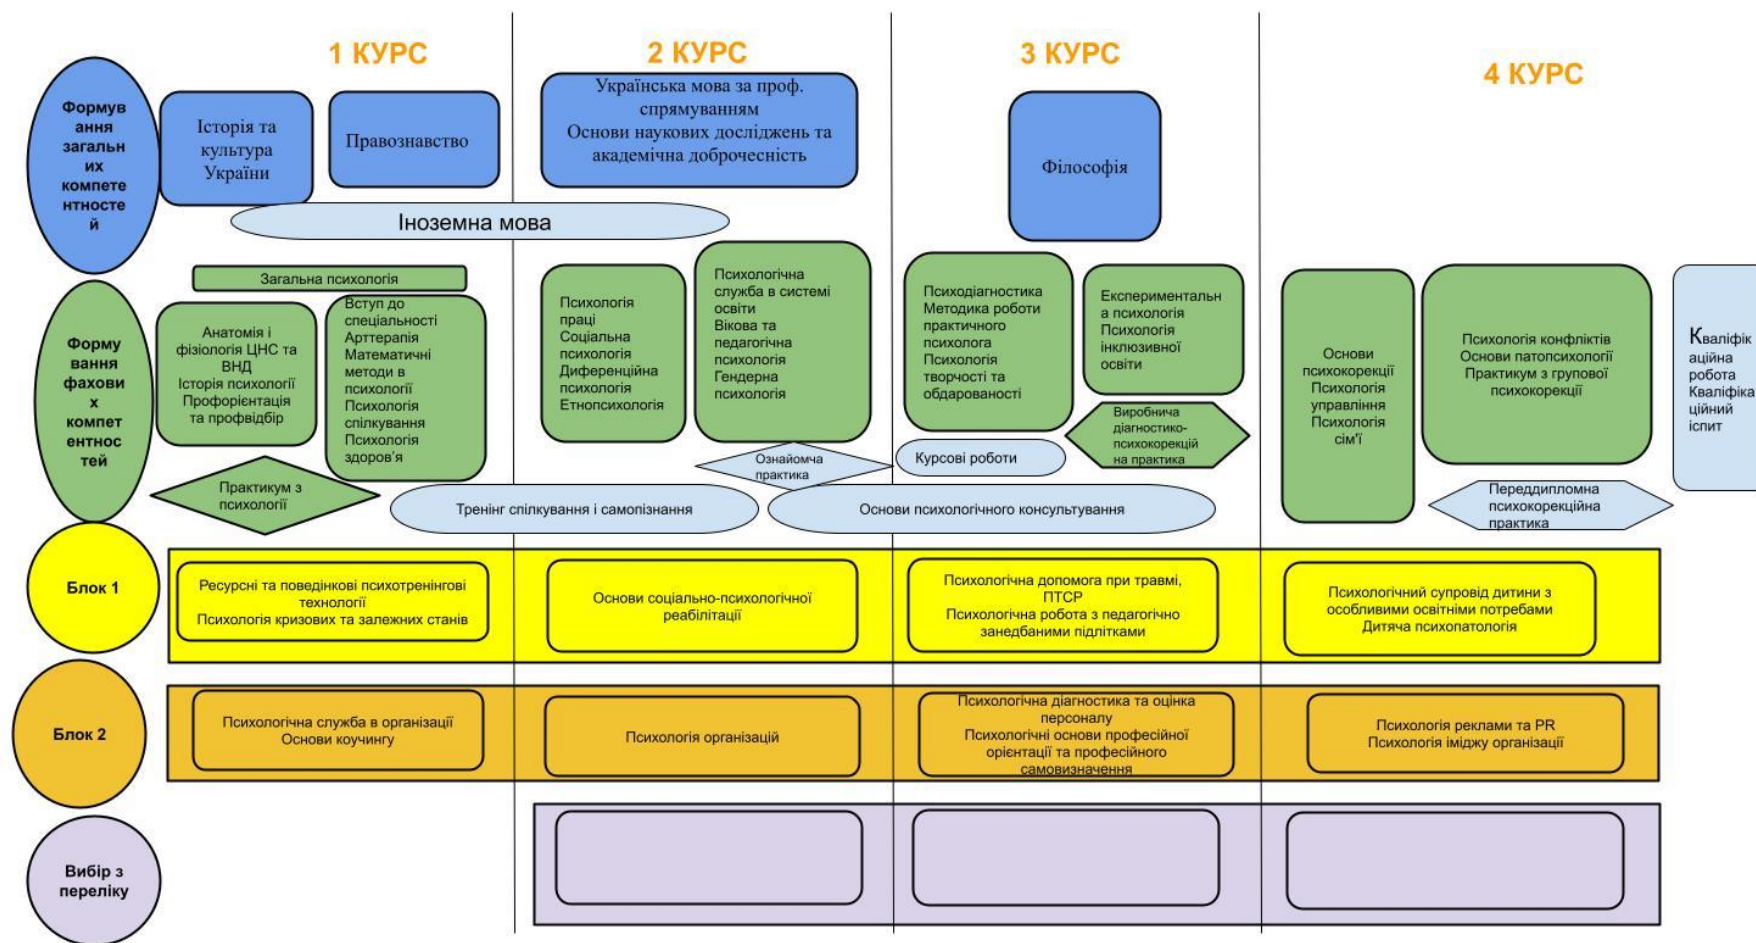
1 КУРС

2 КУРС

3 КУРС

4 КУРС

Формування загальних компетентностей

Історія та культура України

Правознавство

Українська мова за проф. спрямуванням
Основи наукових досліджень та академічна доброчесність

Філософія

Іноземна мова

Формування фахових компетентностей

Загальна психологія

Анатомія і фізіологія ЦНС та ВНД
Історія психології
Профорієнтація та профвідбір

Вступ до спеціальності
Арттерапія
Математичні методи в психології
Психологія спілкування
Психологія здоров'я

Психологія праці
Соціальна психологія
Диференційна психологія
Етнопсихологія

Психологічна служба в системі освіти
Вікова та педагогічна психологія
Гендерна психологія

Психодіагностика
Методика роботи практичного психолога
Психологія творчості та обдарованості

Експериментальна психологія
Психологія інклюзивної освіти

Основи психокорекції
Психологія управління
Психологія сім'ї

Психологія конфліктів
Основи патопсихології
Практикум з групової психокорекції

Кваліфікаційна робота
Кваліфікаційний іспит

Практикум з психології

Ознайомча практика

Курсові роботи

Виробнича діагностико-психокорекційна практика

Тренінг спілкування і самопізнання

Основи психологічного консультування

Переддипломна психокорекційна практика

Блок 1

Ресурсні та поведінкові психотренінгові технології
Психологія кризових та залежних станів

Основи соціально-психологічної реабілітації

Психологічна допомога при травмі, ПТСР
Психологічна робота з педагогічно занедбаними підлітками

Психологічний супровід дитини з особливими освітніми потребами
Дитяча психопатологія

Блок 2

Психологічна служба в організації
Основи коучингу

Психологія організацій

Психологічна діагностика та оцінка персоналу
Психологічні основи професійної орієнтації та професійного самовизначення

Психологія реклами та PR
Психологія іміджу організації

Вибір з переліку